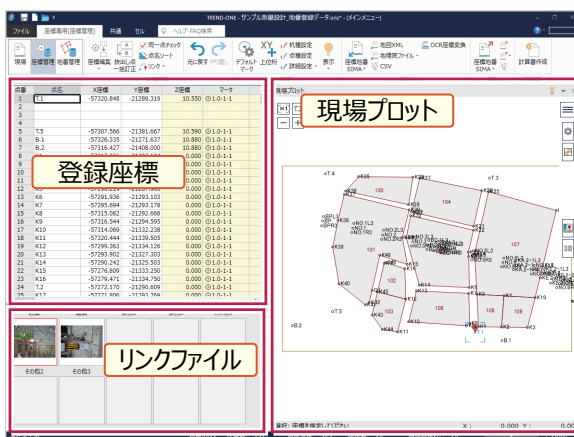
TREND-ONE - サンプル測量設計_地番登録データ.ensz* - [メインメニュー]

ファイル　座標専用(座標管理)　共通　セル　ヘルプ・FAQ検索

現場　座標管理　地番管理　座標編集　抽出しの一括訂正　点名ソート　リンク　元に戻す　やり直し　デフォルト上位表示マーク　詳細設定　表示　座標地番SIMA　地図XML　地積測量ファイル　CSV　DCR座標変換　座標地番SIMA　計算書作成

| 点番 | 点名 | X座標 | Y座標 | Z座標 | マーク |
|---|---|---|---|---|---|
| 1 | T.1 | -57320.848 | -21289.319 | 10.550 | 1-0-1-1 |
| 2 | | | | | |
| 3 | | | | | |
| 4 | | | | | |
| 5 | T.5 | -57307.566 | -21381.667 | 10.590 | 1-0-1-1 |
| 6 | B.1 | -57326.335 | -21271.637 | 10.880 | 1-0-1-1 |
| 7 | B.2 | -57316.427 | -21408.000 | 10.980 | 1-0-1-1 |
| 8 | | | | 0.000 | 1-0-1-1 |
| 9 | | | | 0.000 | 1-0-1-1 |
| 10 | | | | 0.000 | 1-0-1-1 |
| 11 | | | | 0.000 | 1-0-1-1 |
| 12 | | | | 0.000 | 1-0-1-1 |
| 13 | | | | 0.000 | 1-0-1-1 |
| 14 | K6 | -57291.936 | -21293.103 | 0.000 | 1-0-1-1 |
| 15 | K7 | -57295.694 | -21293.178 | 0.000 | 1-0-1-1 |
| 16 | K8 | -57315.082 | -21292.668 | 0.000 | 1-0-1-1 |
| 17 | K9 | -57316.544 | -21294.595 | 0.000 | 1-0-1-1 |
| 18 | K10 | -57314.069 | -21332.238 | 0.000 | 1-0-1-1 |
| 19 | K11 | -57320.444 | -21339.505 | 0.000 | 1-0-1-1 |
| 20 | K12 | -57299.363 | -21334.126 | 0.000 | 1-0-1-1 |
| 21 | K13 | -57293.902 | -21327.303 | 0.000 | 1-0-1-1 |
| 22 | K14 | -57290.242 | -21325.503 | 0.000 | 1-0-1-1 |
| 23 | K15 | -57276.809 | -21333.250 | 0.000 | 1-0-1-1 |
| 24 | K16 | -57279.471 | -21324.750 | 0.000 | 1-0-1-1 |
| 25 | T.2 | -57272.170 | -21290.609 | 0.000 | 1-0-1-1 |
| 26 | K17 | -57271.806 | -21293.299 | 0.000 | 1-0-1-1 |

登録座標

現場プロット

現場プロット

101 102 103 104 105 106 107 108 109

リンクファイル

その他2　その他3

最初の座標を指示してください　X: 0.000 Y: 0.000